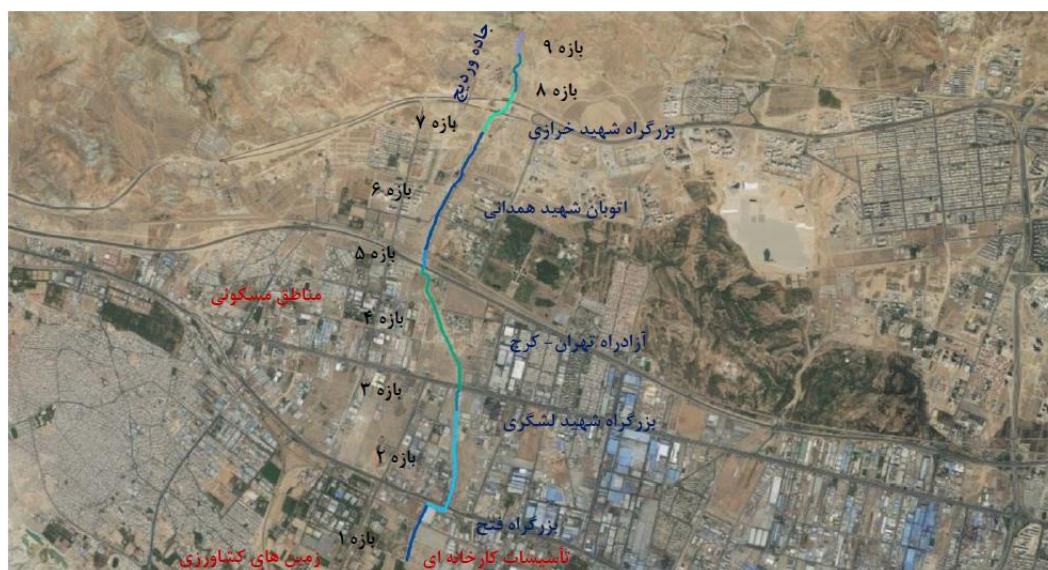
جاده وردیج
بازه ۹
بازه ۸
بازه ۷
بزرگراه شهید خرازی
بازه ۶
اتوبان شهید همدانی
بازه ۵
مناطق مسکونی
بازه ۴
آزادراه تهران - کرج
بازه ۳
بزرگراه شهید لشگری
بازه ۲
بزرگراه فتح
بازه ۱
زمین های کشاورزی
تأسیسات کارخانه ای